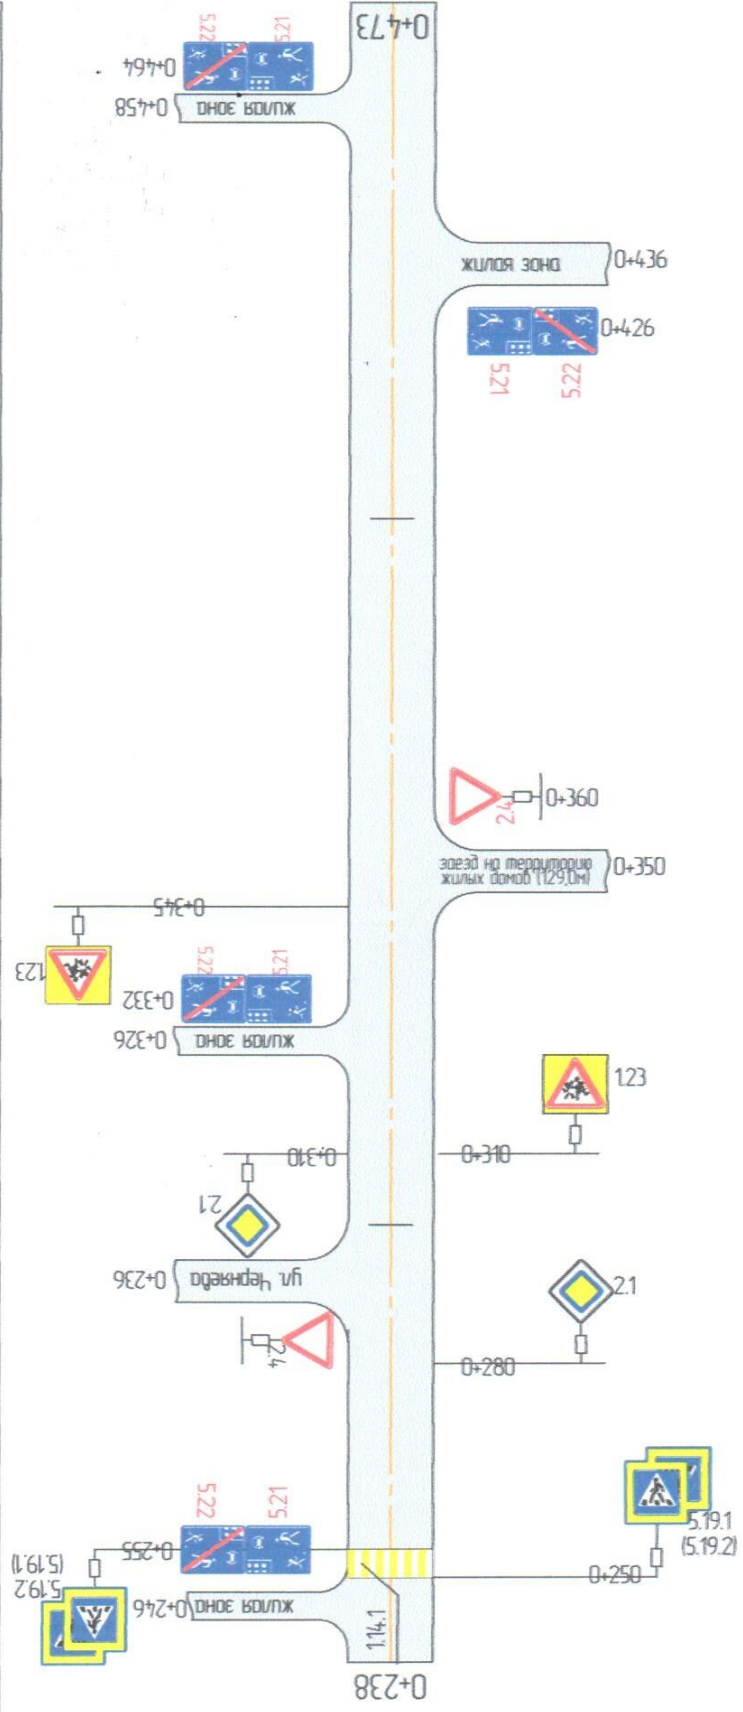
0+473

5.22
5.21
0+464
0+458
жилая зона

жилая зона
0+436
0+426
5.21
5.22

2.4
0+360
заезд на территорию жилых домов (129,0м)
0+350
0+345
1.23
5.22
5.21
0+332
0+326
жилая зона

1.23
0+310
0+310
2.1
0+296
ул. Чернова
2.1
2.4
0+280

5.22
5.21
5.19.1
(5.19.2)
0+255
5.19.2
(5.19.1)
0+250
0+246
жилая зона
1.14.1
0+238